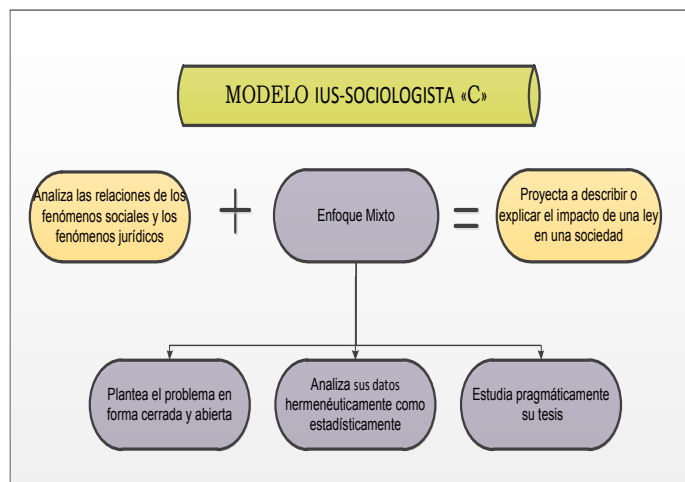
MODELO IUS-SOCIOLOGISTA «C»

Analiza las relaciones de los fenómenos sociales y los fenómenos jurídicos

+

Enfoque Mixto

=

Proyecta a describir o explicar el impacto de una ley en una sociedad

Plantea el problema en forma cerrada y abierta

Analiza sus datos hermenéuticamente como estadísticamente

Estudia pragmáticamente su tesis